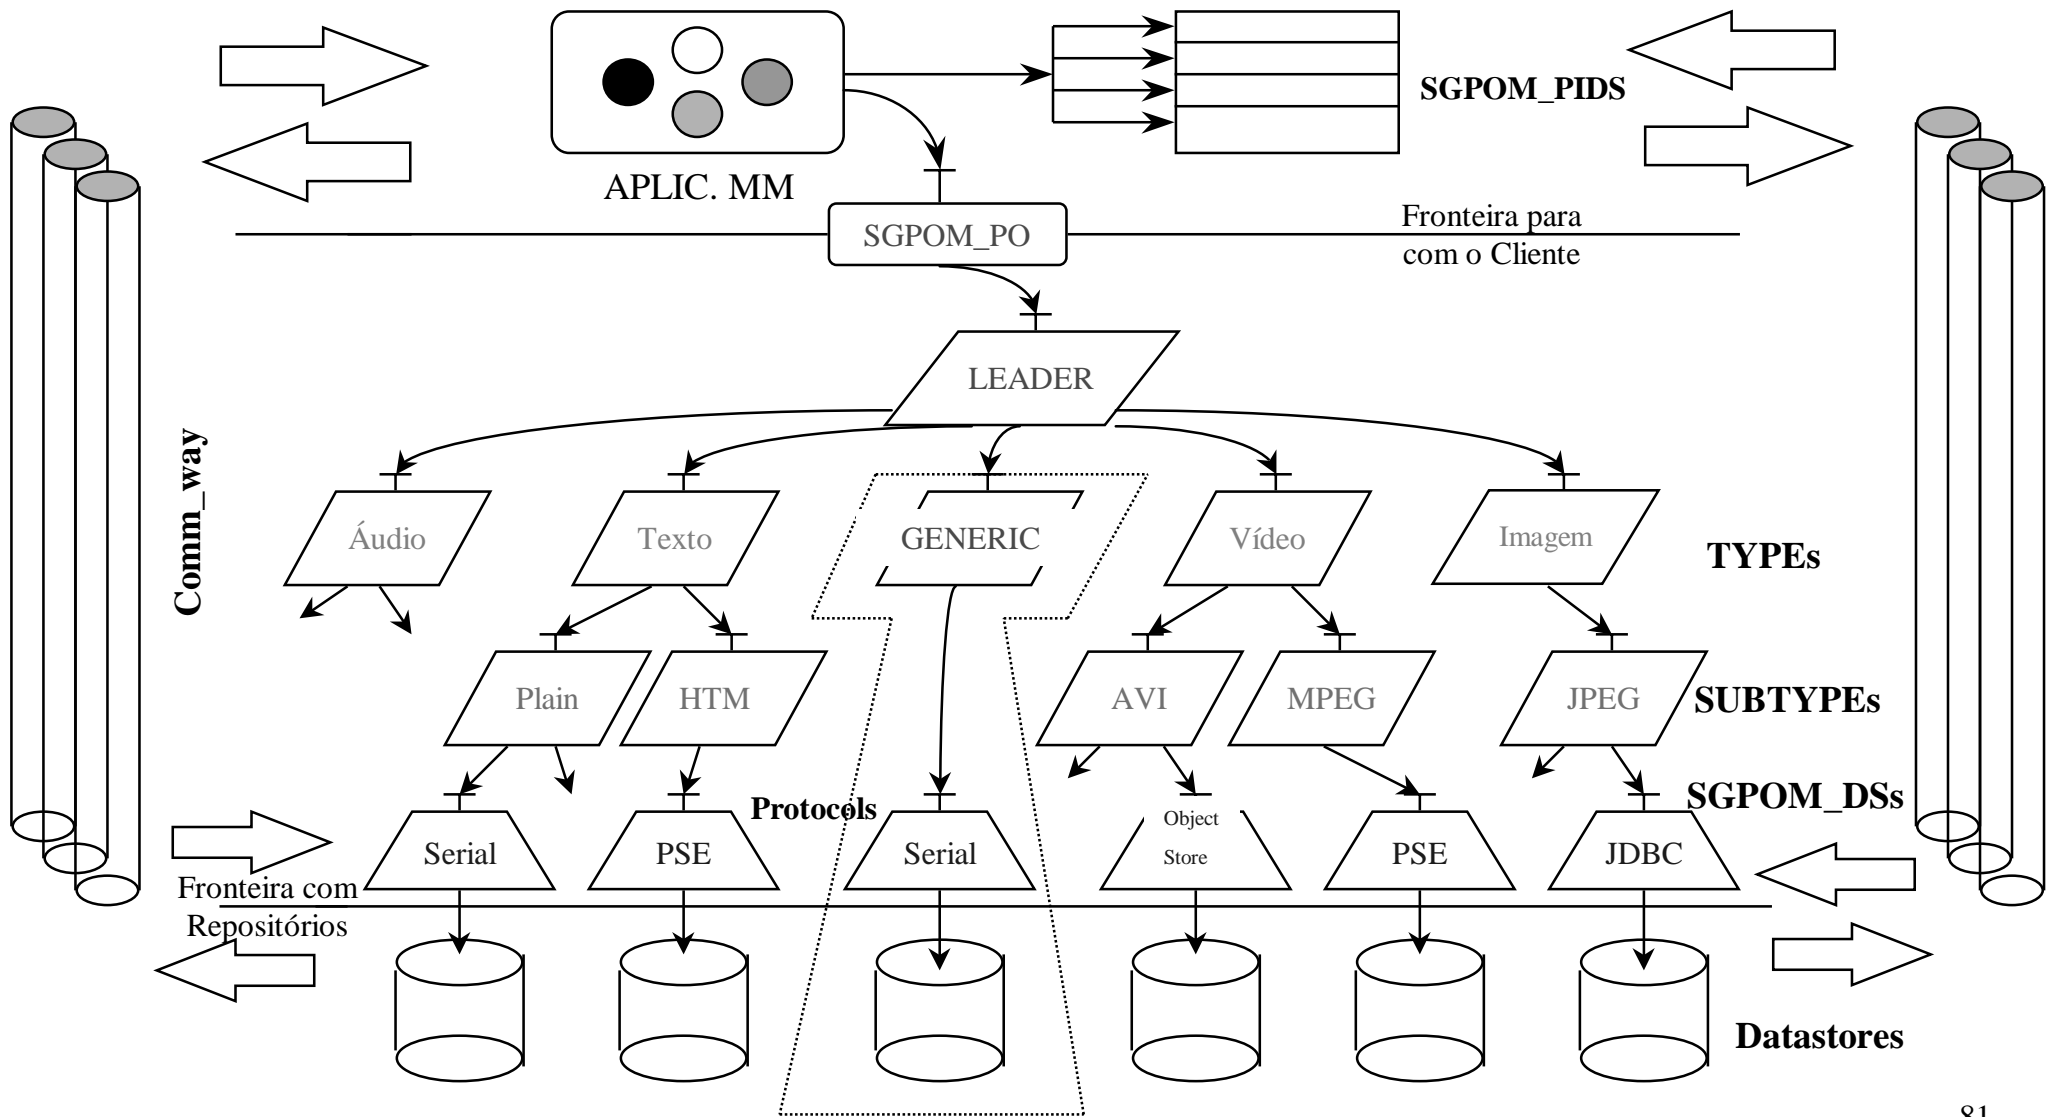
APLIC. MM

SGPOM_PIDS

SGPOM_PO

Fronteira para com o Cliente

LEADER

Comm_way

Áudio

Texto

GENERIC

Vídeo

Imagem

TYPEs

Plain

HTM

AVI

MPEG

JPEG

SUBTYPEs

Protocols

SGPOM_DSs

Serial

PSE

Serial

Object Store

PSE

JDBC

Fronteira com Repositórios

Datastores

81